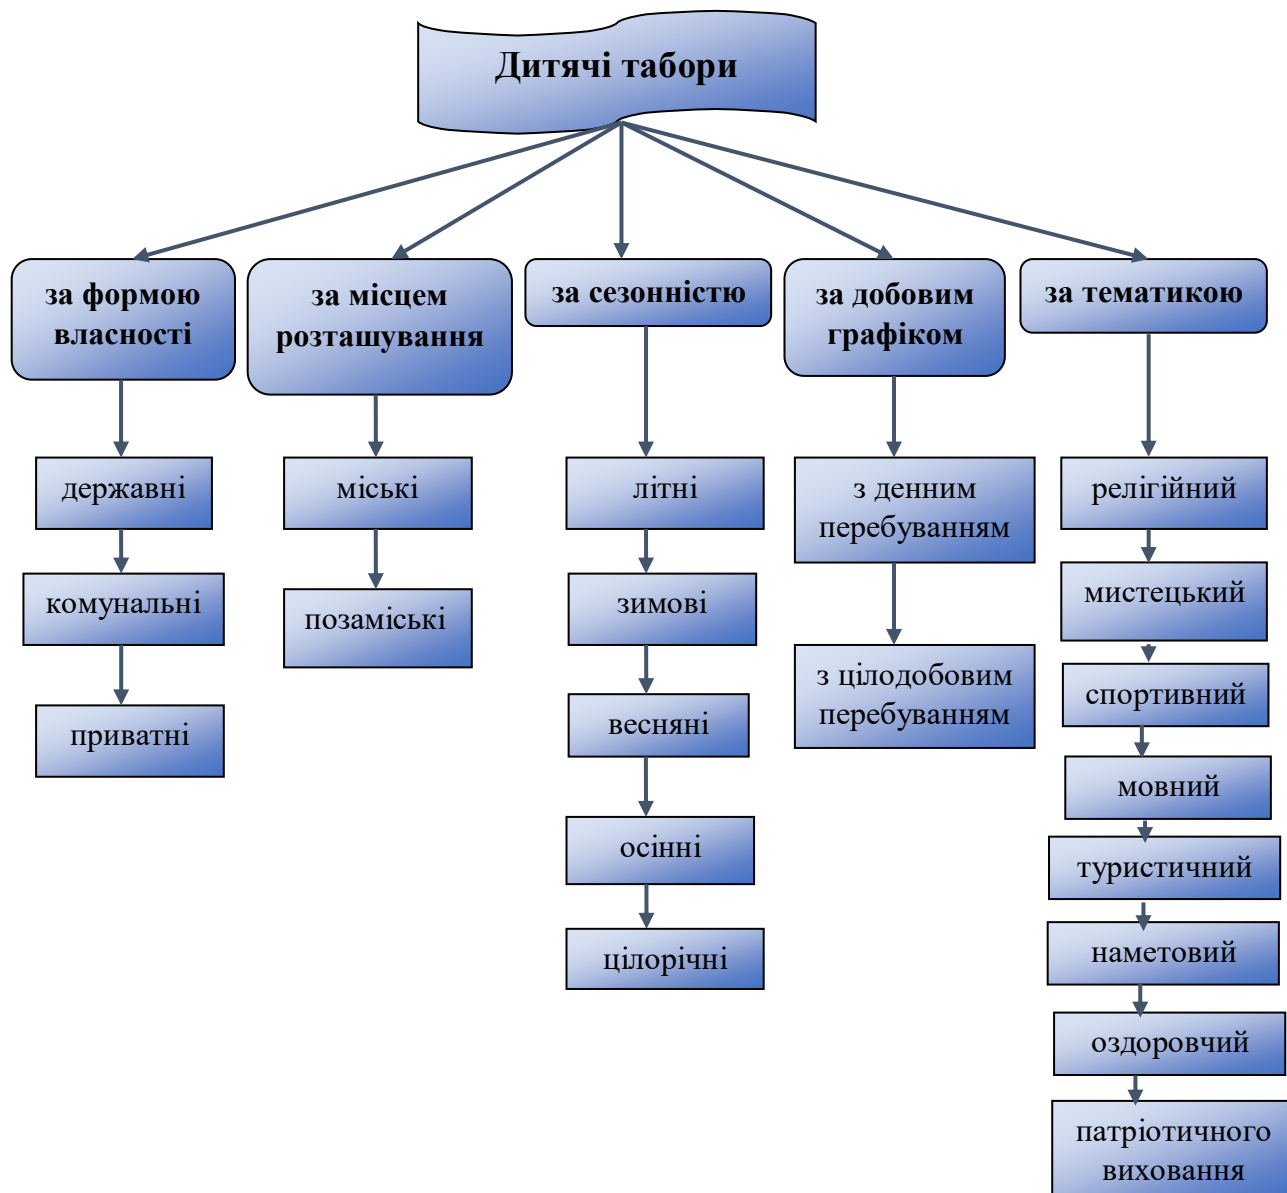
Дитячі табори

за формою власності

державні

комунальні

приватні

за місцем розташування

міські

позаміські

за сезонністю

літні

зимові

весняні

осінні

цілорічні

за добовим графіком

з денним перебуванням

з цілодобовим перебуванням

за тематикою

релігійний

мистецький

спортивний

мовний

туристичний

наметовий

оздоровчий

патріотичного виховання